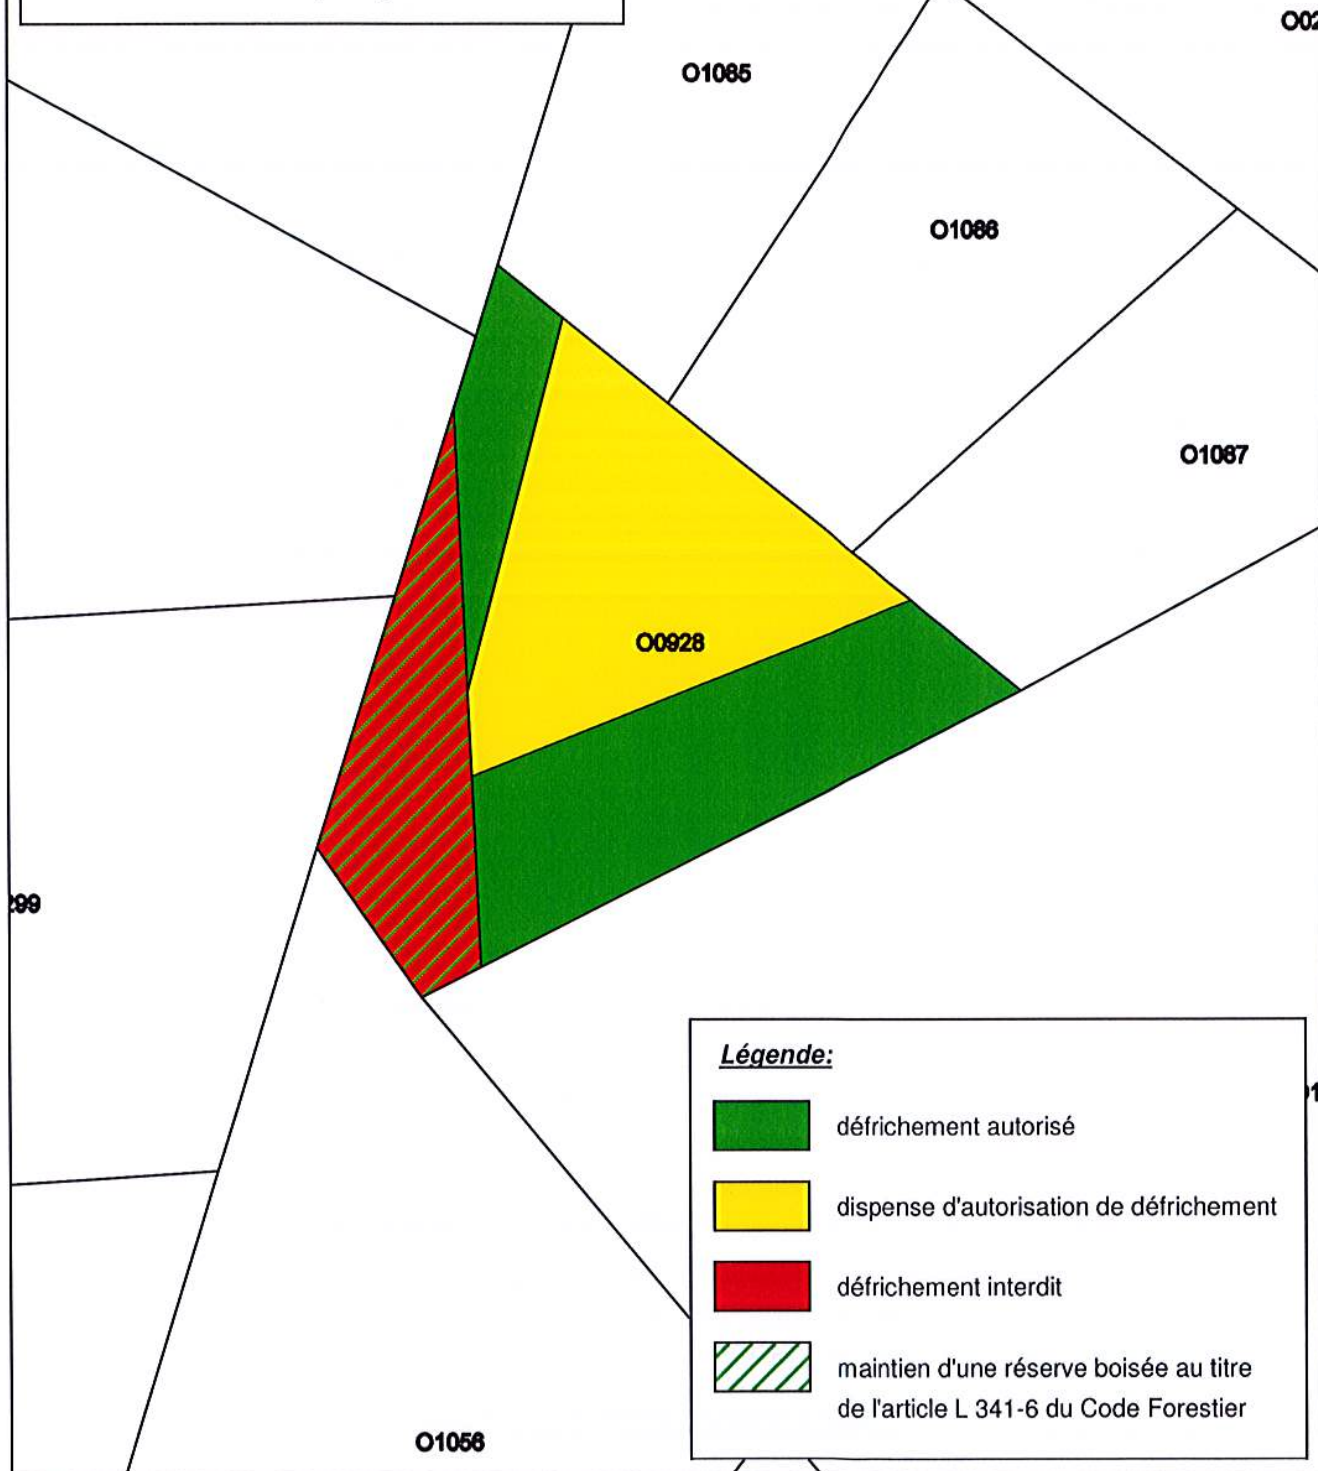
O02

O1085

O1086

O1087

O0928

299

Légende:

défrichement autorisé

dispense d'autorisation de défrichement

défrichement interdit

maintien d'une réserve boisée au titre de l'article L 341-6 du Code Forestier

O1056